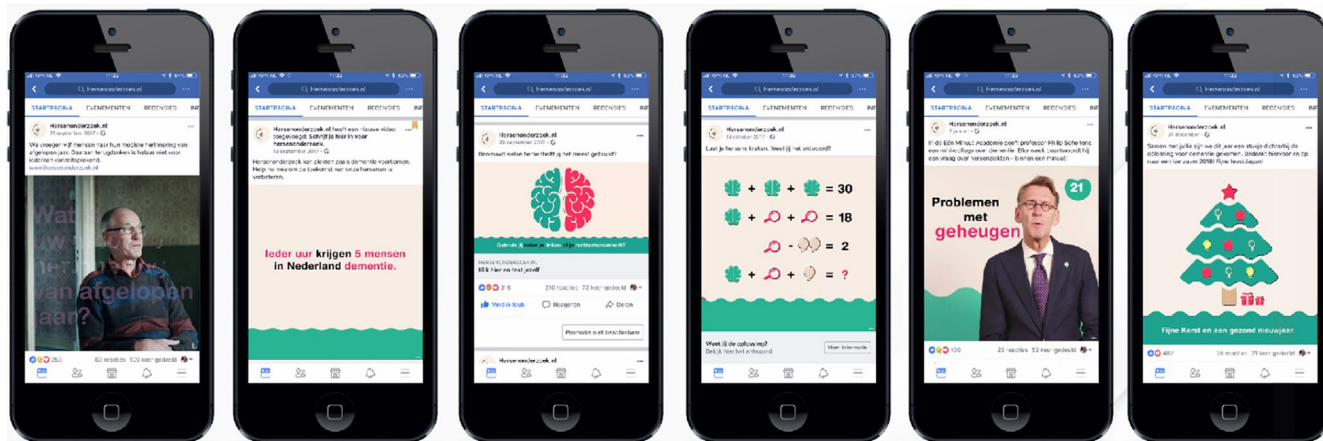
hersenonderzoek.nl

STARTPAGINA EVENEMENTEN RECENSIES

Hersenonderzoek.nl

We vroegen vijf mensen naar hun mooiste herinnering van afgelopen jaar. Daaraan terugdenken is helaas niet voor iedereen vanzelfsprekend.

Wat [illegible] van afgelopen jaar?

60 reacties 120 keer gedeeld

hersenonderzoek.nl

STARTPAGINA EVENEMENTEN RECENSIES

Hersenonderzoek.nl heeft een nieuwe video toegevoegd: Schrijf je hier in voor hersenonderzoek.

Hersenonderzoek.nl zoekt naar oplossingen voor ziekten zoals dementie voorkomen. Help nu mee om onze hersenen te verbeteren.

Ieder uur krijgen 5 mensen in Nederland dementie.

hersenonderzoek.nl

STARTPAGINA EVENEMENTEN RECENSIES

Hersenonderzoek.nl

Ontdek je linker- of je rechterhersenhelft?

HERSENONDERZOEK.NL
Klik hier en test jezelf

210 reacties 72 keer gedeeld

Vind ik leuk Reageren Delen

Promoten met berichten

Hersenonderzoek.nl

hersenonderzoek.nl

STARTPAGINA EVENEMENTEN RECENSIES

Hersenonderzoek.nl

Laat je hersens kraken. Weet jij het antwoord?

+ + = 30
+ + = 18
- = 2
+ + = ?

Weet jij de oplossing?
Bekijk hier het antwoord

Meer informatie

hersenonderzoek.nl

STARTPAGINA EVENEMENTEN RECENSIES

Hersenonderzoek.nl

In de Eén Minuut Academie geeft professor Philip Scheltens een minicollege over dementie. Elke week beantwoordt hij een vraag over hersenziekten – binnen een minuut!

Problemen met geheugen

21

100 25 reacties 52 keer gedeeld

hersenonderzoek.nl

STARTPAGINA EVENEMENTEN RECENSIES

Hersenonderzoek.nl

Samen met jullie zijn we dit jaar een stukje dichterbij de oplossing voor dementie gekomen. Bedankt hiervoor en op naar een fijn nieuw 2018! Fijne feestdagen!

Fijne Kerst en een gezond nieuwjaar.

487 38 reacties 21 keer gedeeld